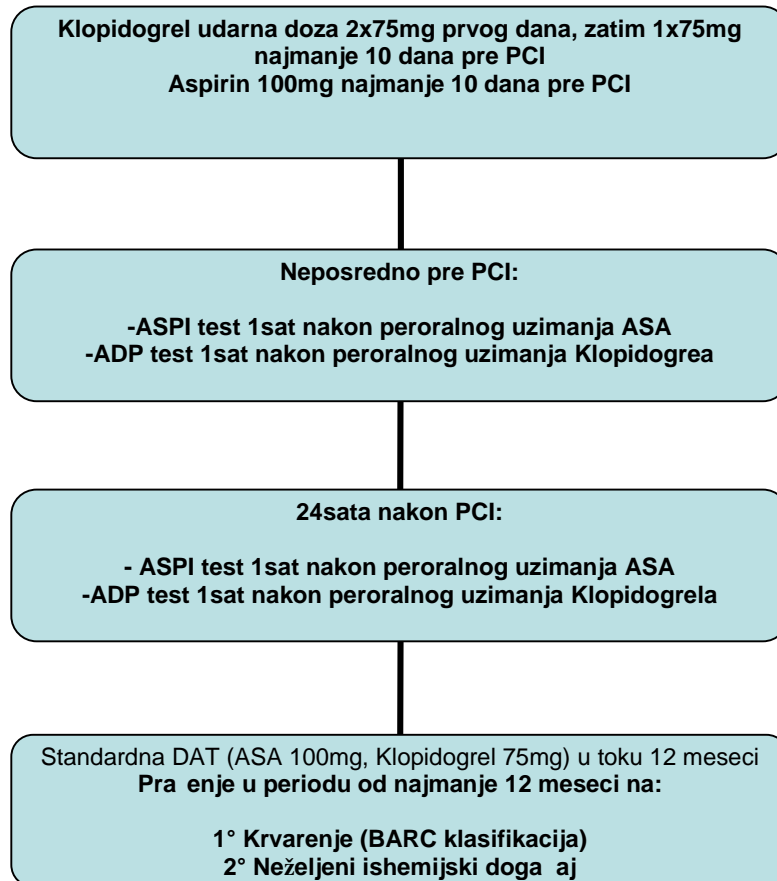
Klopidogrel udarna doza 2x75mg prvog dana, zatim 1x75mg najmanje 10 dana pre PCI
Aspirin 100mg najmanje 10 dana pre PCI

Neposredno pre PCI:

-ASPI test 1sat nakon peroralnog uzimanja ASA
-ADP test 1sat nakon peroralnog uzimanja Klopidogrea

24sata nakon PCI:

- ASPI test 1sat nakon peroralnog uzimanja ASA
-ADP test 1sat nakon peroralnog uzimanja Klopidogrela

Standardna DAT (ASA 100mg, Klopidogrel 75mg) u toku 12 meseci
Pra enje u periodu od najmanje 12 meseci na:

1° Krvarenje (BARC klasifikacija)
2° Neželjeni ishemijski doga aj